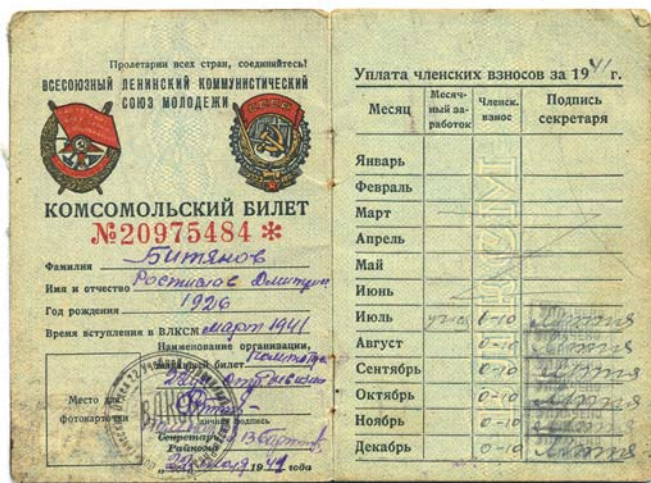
Пролетарии всех стран, соединяйтесь!
ВСЕСОЮЗНЫЙ ЛЕНИНСКИЙ КОММУНИСТИЧЕСКИЙ СОЮЗ МОЛОДЕЖИ

КОМСОМОЛЬСКИЙ БИЛЕТ
№20975484 *

Фамилия Битянов
Имя и отчество Ростислав Дмитрич
Год рождения 1926
Время вступления в ВЛКСМ марта 1941
Наименование организации, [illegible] билет Комитет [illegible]

Место для фотокарточки

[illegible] подпись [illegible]
Секретарь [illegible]
Райкома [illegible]
„21" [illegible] 1941 года

Уплата членских взносов за 19 41 г.

| Месяц | Месячный заработок | Членск. взнос | Подпись секретаря |
|---|---|---|---|
| Январь | | | |
| Февраль | | | |
| Март | | | |
| Апрель | | | |
| Май | | | |
| Июнь | | | |
| Июль | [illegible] | 0-10 | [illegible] |
| Август | | 0-10 | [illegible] |
| Сентябрь | | 0-10 | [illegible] |
| Октябрь | | 0-10 | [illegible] |
| Ноябрь | | 0-10 | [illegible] |
| Декабрь | | 0-10 | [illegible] |

ПОГАШЕНО